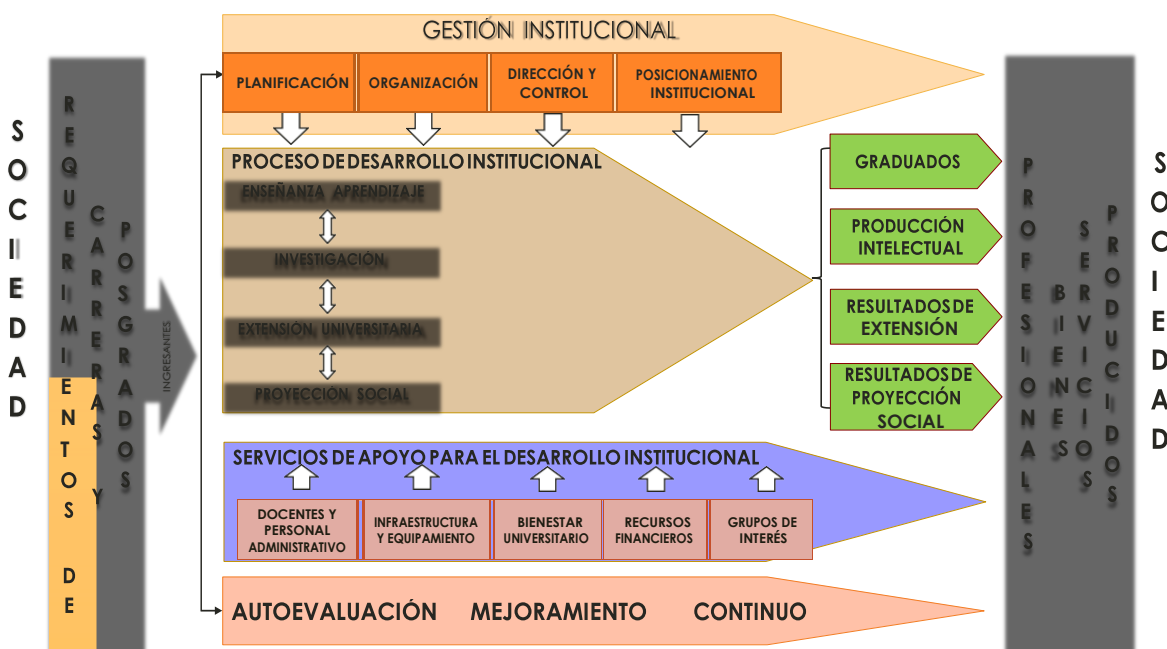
SOCIEDAD

REQUERIMIENTOS DE

CARRERAS Y POSGRADOS

INGRESANTES

GESTIÓN INSTITUCIONAL

| PLANIFICACIÓN | ORGANIZACIÓN | DIRECCIÓN Y CONTROL | POSICIONAMIENTO INSTITUCIONAL |
|---|---|---|---|

PROCESO DE DESARROLLO INSTITUCIONAL

ENSEÑANZA APRENDIZAJE

INVESTIGACIÓN

EXTENSIÓN UNIVERSITARIA

PROYECCIÓN SOCIAL

GRADUADOS

PRODUCCIÓN INTELECTUAL

RESULTADOS DE EXTENSIÓN

RESULTADOS DE PROYECCIÓN SOCIAL

SERVICIOS DE APOYO PARA EL DESARROLLO INSTITUCIONAL

| DOCENTES Y PERSONAL ADMINISTRATIVO | INFRAESTRUCTURA Y EQUIPAMIENTO | BIENESTAR UNIVERSITARIO | RECURSOS FINANCIEROS | GRUPOS DE INTERÉS |
|---|---|---|---|---|

AUTOEVALUACIÓN MEJORAMIENTO CONTINUO

PROFESIONALES

BIENES

SERVICIOS

PRODUCIDOS

SOCIEDAD